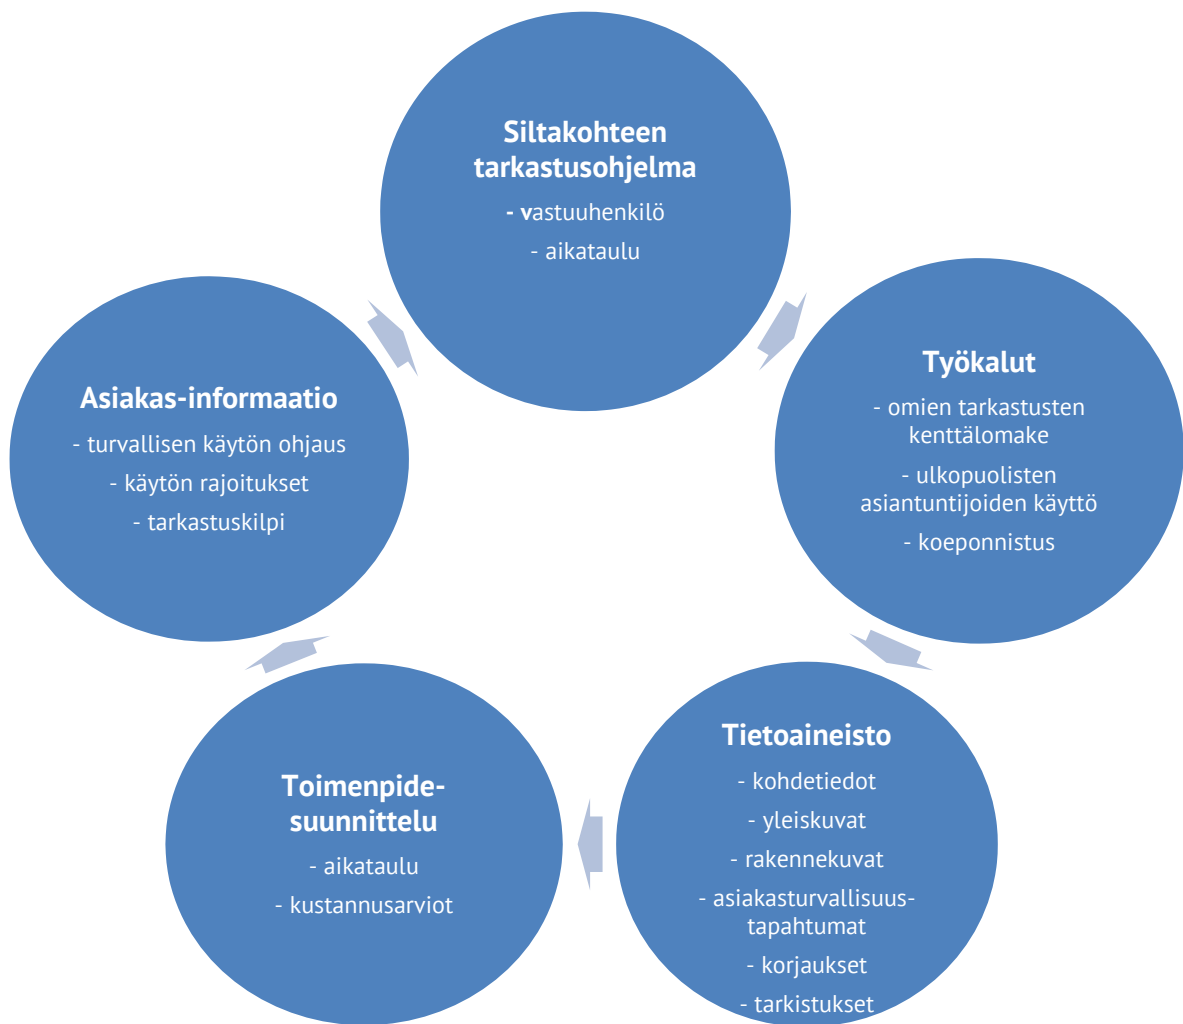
Siltakohteen tarkastusohjelma
- vastuuhenkilö
- aikataulu

Työkalut
- omien tarkastusten kenttälomake
- ulkopuolisten asiantuntijoiden käyttö
- koeponnistus

Tietoaineisto
- kohdetiedot
- yleiskuvat
- rakennekuvat
- asiakasturvallisuustapahtumat
- korjaukset
- tarkistukset

Toimenpidesuunnittelu
- aikataulu
- kustannusarviot

Asiakas-informaatio
- turvallisen käytön ohjaus
- käytön rajoitukset
- tarkastuskilpi